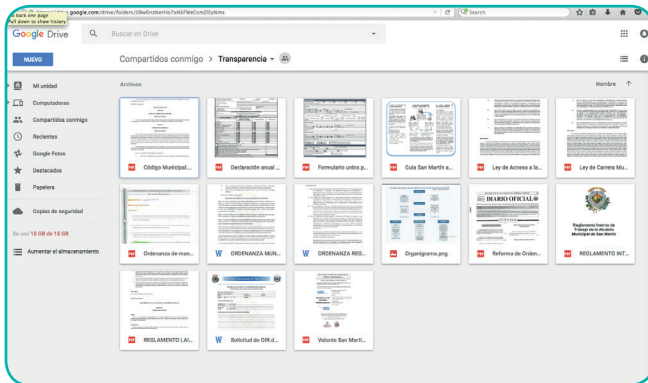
o back one page
ull down to show history
google.com/drive/folders/0Be6rozNerHis7sNkFWeExmZEyKms
Search

Google Drive
Buscar en Drive
NUEVO
Compartidos conmigo > Transparencia

Mi unidad
Computadoras
Compartidos conmigo
Recientes
Google Fotos
Destacados
Papelera
Copias de seguridad
En uso 15 GB de 15 GB
Aumentar el almacenamiento

Archivos
Nombre

Código Municipal...
Declaración anual ...
Formulario único p...
Guía San Martín a...
Ley de Acceso a la...
Ley de Carrera Mu...
Ordenanza de man...
ORDENANZA MUN...
ORDENANZA REG...
Organigrama.png
Reforma de Orden...
REGLAMENTO INT...
REGLAMENTO LAI...
Solicitud de OIR.d...
Volante San Marti...

DIARIO OFICIAL
Reglamento Interno de Trabajo de la Alcaldía Municipal de San Martín